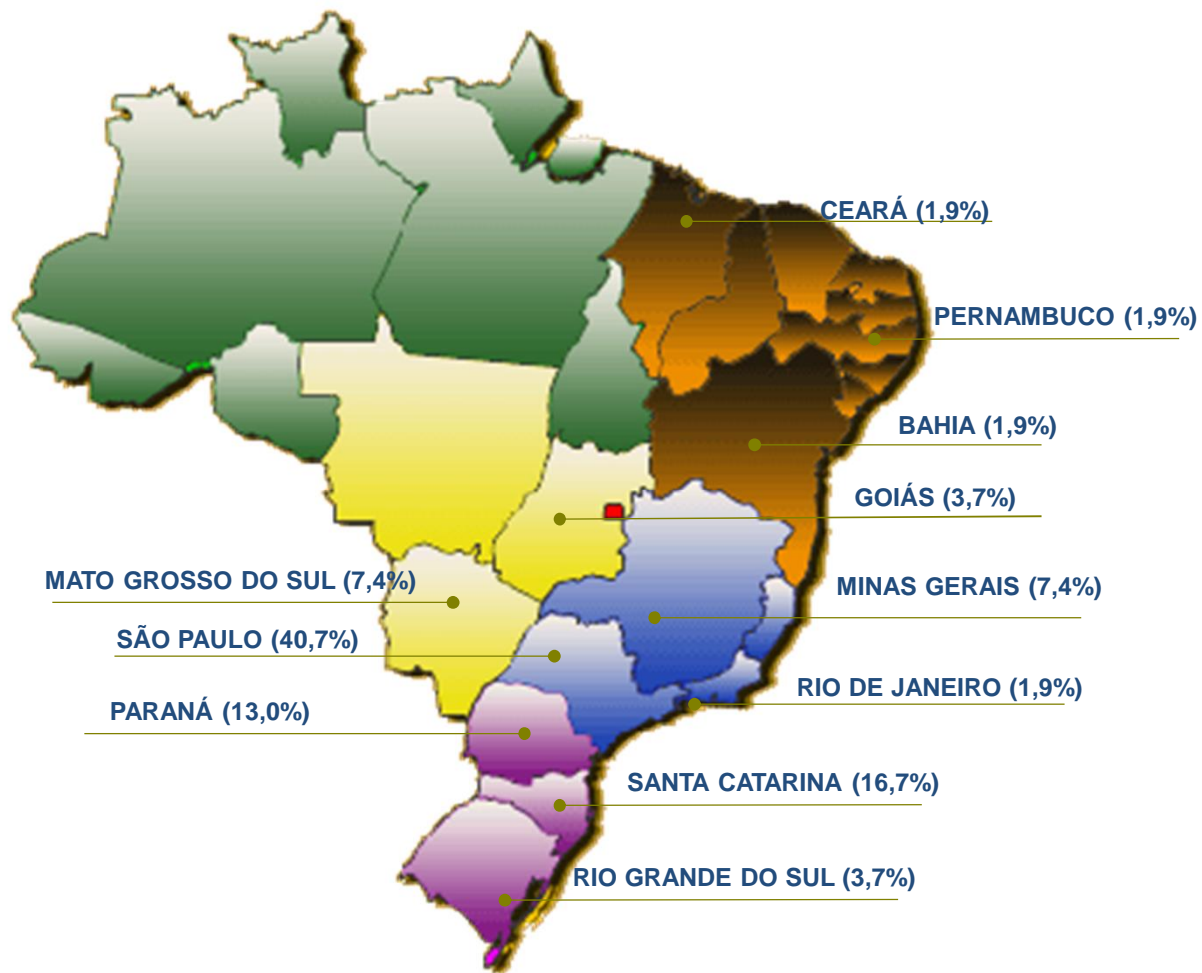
CEARÁ (1,9%)
PERNAMBUCO (1,9%)
BAHIA (1,9%)
GOIÁS (3,7%)
MATO GROSSO DO SUL (7,4%)
MINAS GERAIS (7,4%)
SÃO PAULO (40,7%)
RIO DE JANEIRO (1,9%)
PARANÁ (13,0%)
SANTA CATARINA (16,7%)
RIO GRANDE DO SUL (3,7%)